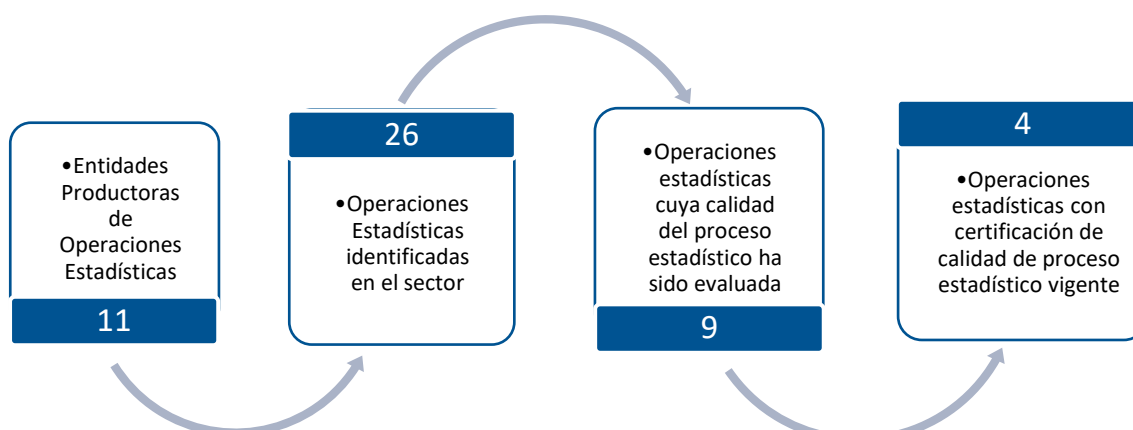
•Entidades Productoras de Operaciones Estadísticas

11

26

•Operaciones Estadísticas identificadas en el sector

•Operaciones estadísticas cuya calidad del proceso estadístico ha sido evaluada

9

4

•Operaciones estadísticas con certificación de calidad de proceso estadístico vigente